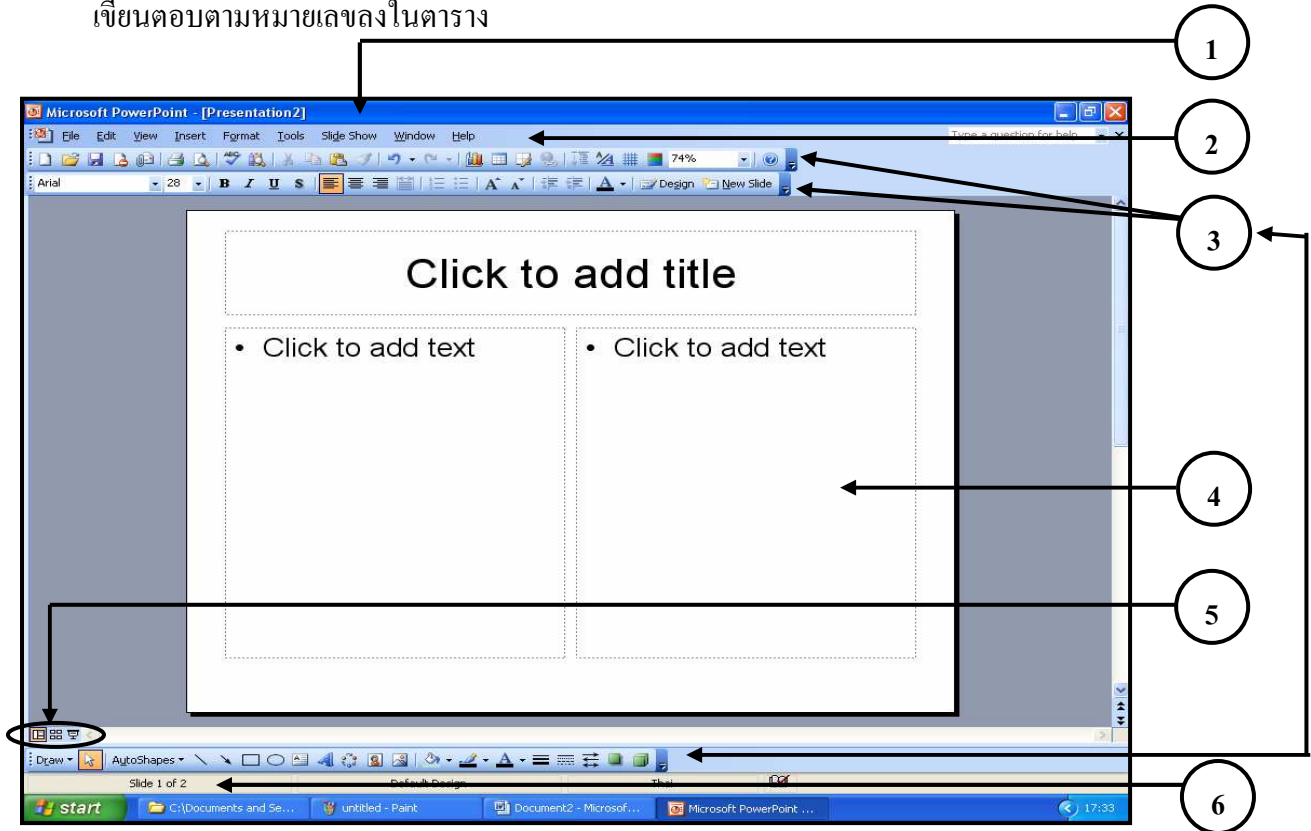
เขียนตอบตามหมายเลขลงในตาราง

1

Microsoft PowerPoint - [Presentation2]

File Edit View Insert Format Tools Slide Show Window Help

Type a question for help

2

74%

Arial 28 B I U S Design New Slide

3

Click to add title

• Click to add text

• Click to add text

4

5

Draw AutoShapes

Slide 1 of 2 Default Design Thai

6

start C:\Documents and Se... untitled - Paint Document2 - Microsof... Microsoft PowerPoint ... 17:33